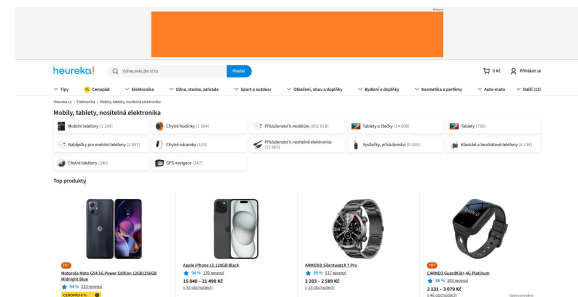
Reklama

heureka! Vyhledejte zboží Hledat 0 Kč Přihlásit se

Tipy Čeroplád Elektronika Dům, stavba, zahrada Sport a outdoor Oblečení, obuv a doplňky Bydlení a doplňky Kosmetika a parfémy Auto-moto Další (13)

Heureka.cz > Elektronika > Mobily, tablety, nositelná elektronika

Mobily, tablety, nositelná elektronika

Mobilní telefony (3 100) | Chytré hodinky (1 804) | Příslušenství k mobilům (612 818) | Tablety a čtečky (14 009) | Tablety (793)
Nabíječky pro mobilní telefony (2 987) | Chytré náramky (123) | Příslušenství k nositelné elektronice (23 003) | Vysílačky, příslušenství (4 000) | Klasické a tlačítkové telefony (4 234)
Chytré telefony (340) | GPS navigace (247)

Top produkty

TIP
Motorola Moto G34 5G Power Edition 128GB/256GB Midnight Blue
94 % 115 recenzí
CENOVKA %

Apple iPhone 15 128GB Black
94 % 120 recenzí
15 940 – 21 490 Kč
v 65 obchodech

ARMODD Silentwatch 7 Pro
89 % 517 recenzí
2 303 – 2 580 Kč
v 15 obchodech

TIP
CARNEO GuardKid+ 4G Platinum
88 % 293 recenzí
2 131 – 3 079 Kč
v 46 obchodech
Sponzorováno